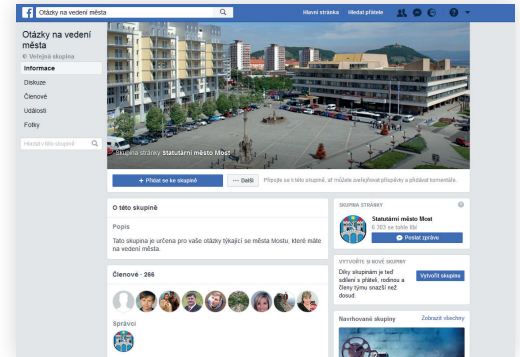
Otázky na vedení města

Hlavní stránka Hledat přátele

Otázky na vedení města
Veřejná skupina

Informace
Diskuze
Členové
Události
Fotky

Hledat v této skupině

Skupina stránky Statutární město Most

+ Přidat se ke skupině
··· Další
Připojte se k této skupině, ať můžete zveřejňovat příspěvky a přidávat komentáře.

O této skupině

Popis
Tato skupina je určena pro vaše otázky týkající se města Mostu, které máte na vedení města.

Členové · 256

Správci

SKUPINA STRÁNKY
Statutární město Most
6 303 se tohle líbí
Poslat zprávu

VYTVOŘTE SI NOVÉ SKUPINY
Díky skupinám je teď sdílení s přáteli, rodinou a členy týmu snazší než dosud.
Vytvořit skupinu

Navrhované skupiny
Zobrazit všechny